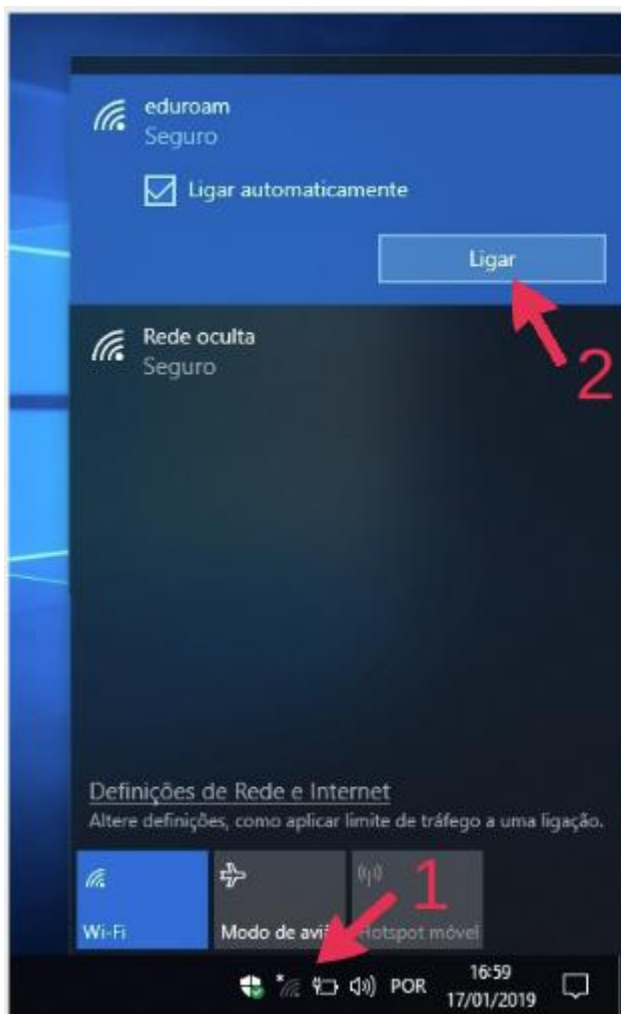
eduroam
Seguro

Ligar automaticamente

Ligar

2

Rede oculta
Seguro

Definições de Rede e Internet
Altere definições, como aplicar limite de tráfego a uma ligação.

Wi-Fi

Modo de avi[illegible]

Hotspot móvel

1

POR

16:59
17/01/2019